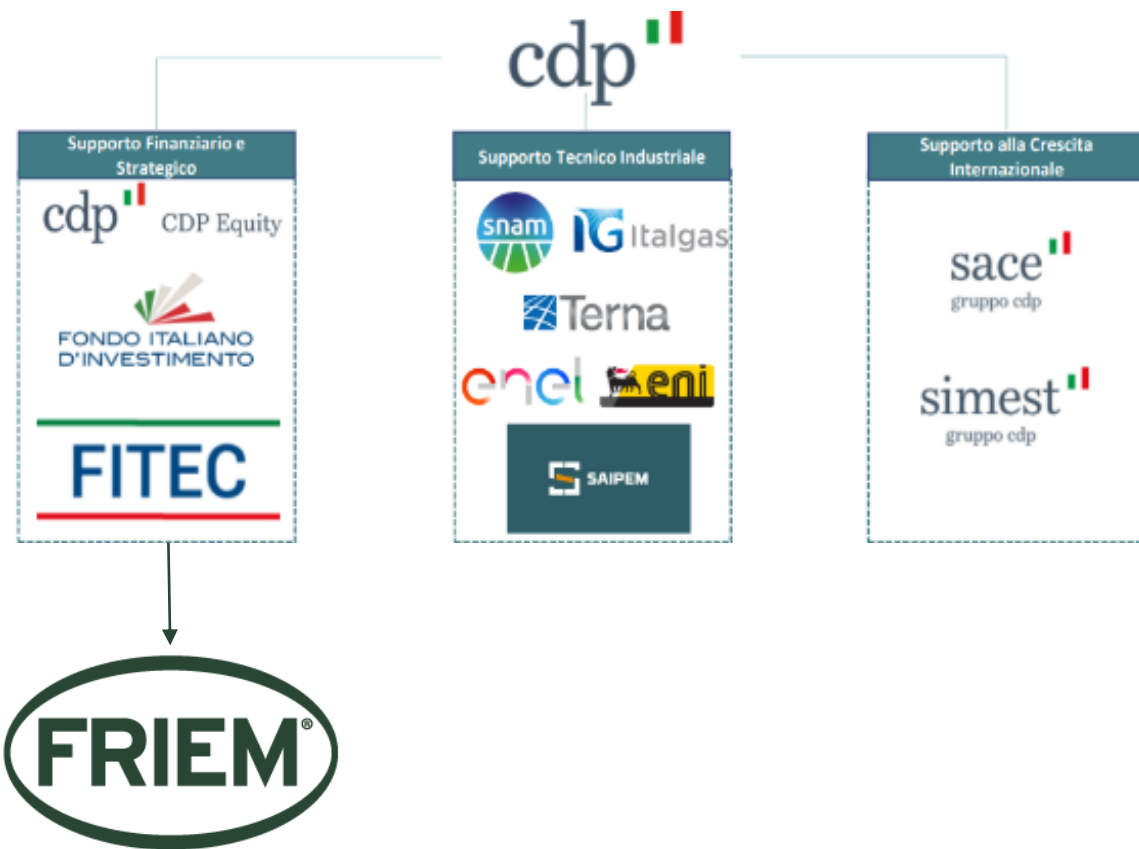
cdp

Supporto Finanziario e Strategico

cdp CDP Equity

FONDO ITALIANO D'INVESTIMENTO

FITEC

Supporto Tecnico Industriale

snam

IG Italgas

Terna

enel

eni

SAIPEM

Supporto alla Crescita Internazionale

sace
gruppo cdp

simest
gruppo cdp

FRIEM®